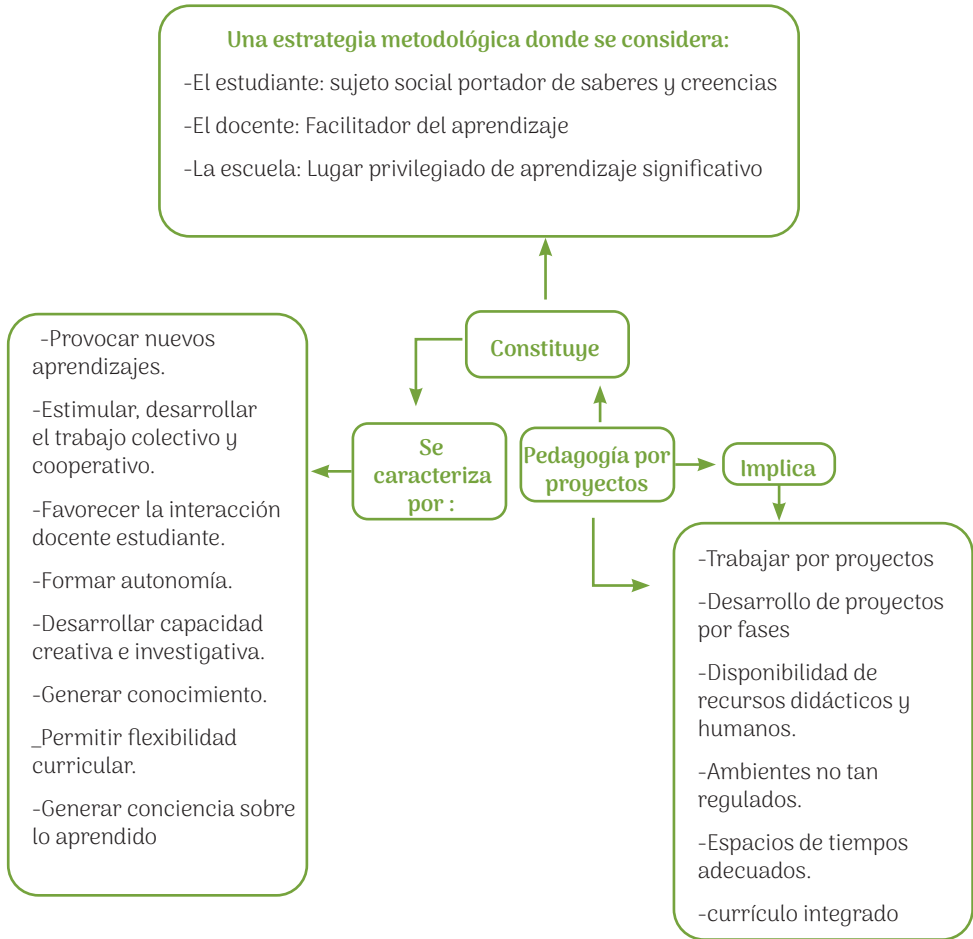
Una estrategia metodológica donde se considera:

-El estudiante: sujeto social portador de saberes y creencias

-El docente: Facilitador del aprendizaje

-La escuela: Lugar privilegiado de aprendizaje significativo

Constituye

Se caracteriza por :

Pedagogía por proyectos

Implica

-Provocar nuevos aprendizajes.

-Estimular, desarrollar el trabajo colectivo y cooperativo.

-Favorecer la interacción docente estudiante.

-Formar autonomía.

-Desarrollar capacidad creativa e investigativa.

-Generar conocimiento.

_Permitir flexibilidad curricular.

-Generar conciencia sobre lo aprendido

-Trabajar por proyectos

-Desarrollo de proyectos por fases

-Disponibilidad de recursos didácticos y humanos.

-Ambientes no tan regulados.

-Espacios de tiempos adecuados.

-currículo integrado